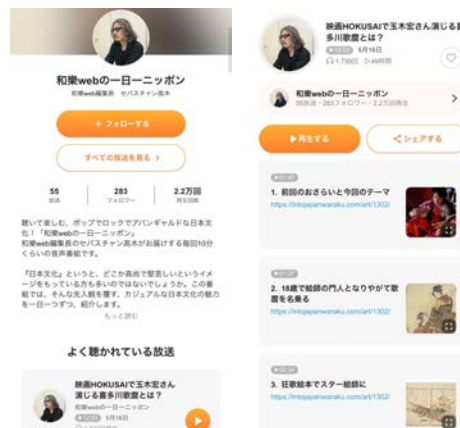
和樂webの一日一ニッポン

和樂web編集長 セバスチャン高木

+ フォローする

すべての放送を見る >

| 55 | 283 | 2.2万回 |
|---|---|---|
| 放送 | フォロワー | 再生回数 |

聴いて楽しむ、ポップでロックでアバンギャルドな日本文化！「和樂webの一日一ニッポン」
和樂web編集長のセバスチャン高木がお届けする毎日10分くらいの音声番組です。

『日本文化』というと、どこか高尚で堅苦しいというイメージをもっている方も多いのではないでしょうか。この番組では、そんな先入観を覆す、カジュアルな日本文化の魅力を一日一つずつ、紹介します。

もっと読む

よく聴かれている放送

映画HOKUSAIで玉木宏さん演じる喜多川歌麿とは？

和樂webの一日一ニッポン

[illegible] 5月16日

映画HOKUSAIで玉木宏さん演じる喜多川歌麿とは？

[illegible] 5月16日

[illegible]

和樂webの一日一ニッポン

55放送・283フォロワー・2.2万回再生

▶ 再生する

< シェアする

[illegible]

1. 前回のおさらいと今回のテーマ

https://intojapanwaraku.com/art/1302/

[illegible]

2. 18歳で絵師の門人となりやがて歌麿を名乗る

https://intojapanwaraku.com/art/1302/

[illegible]

3. 狂歌絵本でスター絵師に

https://intojapanwaraku.com/art/1302/